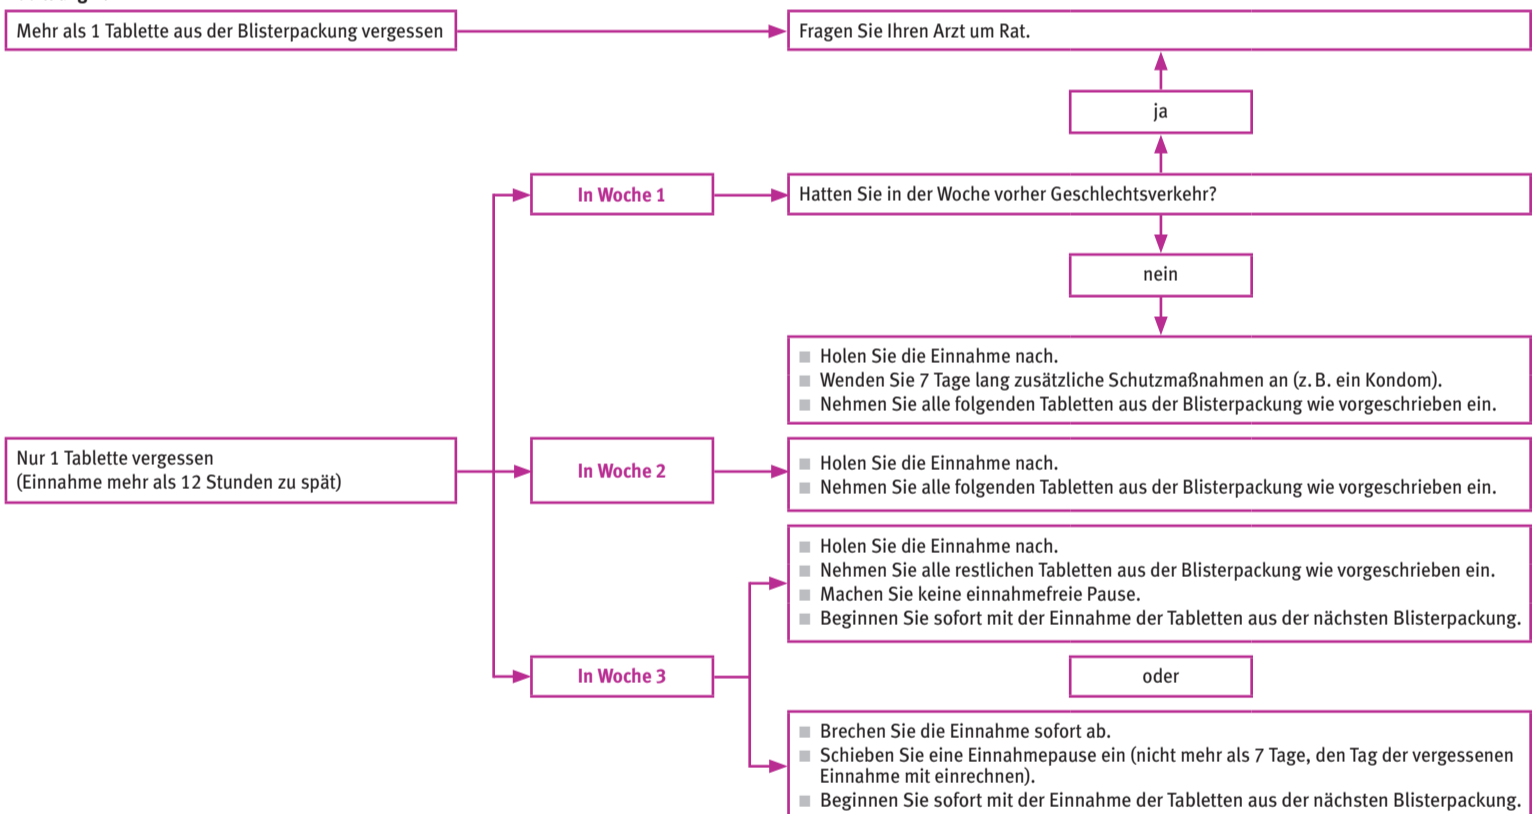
Mehr als 1 Tablette aus der Blisterpackung vergessen

Fragen Sie Ihren Arzt um Rat.

ja

In Woche 1

Hatten Sie in der Woche vorher Geschlechtsverkehr?

nein

Holen Sie die Einnahme nach.
Wenden Sie 7 Tage lang zusätzliche Schutzmaßnahmen an (z. B. ein Kondom).
Nehmen Sie alle folgenden Tabletten aus der Blisterpackung wie vorgeschrieben ein.

Nur 1 Tablette vergessen
(Einnahme mehr als 12 Stunden zu spät)

In Woche 2

Holen Sie die Einnahme nach.
Nehmen Sie alle folgenden Tabletten aus der Blisterpackung wie vorgeschrieben ein.

Holen Sie die Einnahme nach.
Nehmen Sie alle restlichen Tabletten aus der Blisterpackung wie vorgeschrieben ein.
Machen Sie keine einnahmefreie Pause.
Beginnen Sie sofort mit der Einnahme der Tabletten aus der nächsten Blisterpackung.

In Woche 3

oder

Brechen Sie die Einnahme sofort ab.
Schieben Sie eine Einnahmepause ein (nicht mehr als 7 Tage, den Tag der vergessenen Einnahme mit einrechnen).
Beginnen Sie sofort mit der Einnahme der Tabletten aus der nächsten Blisterpackung.